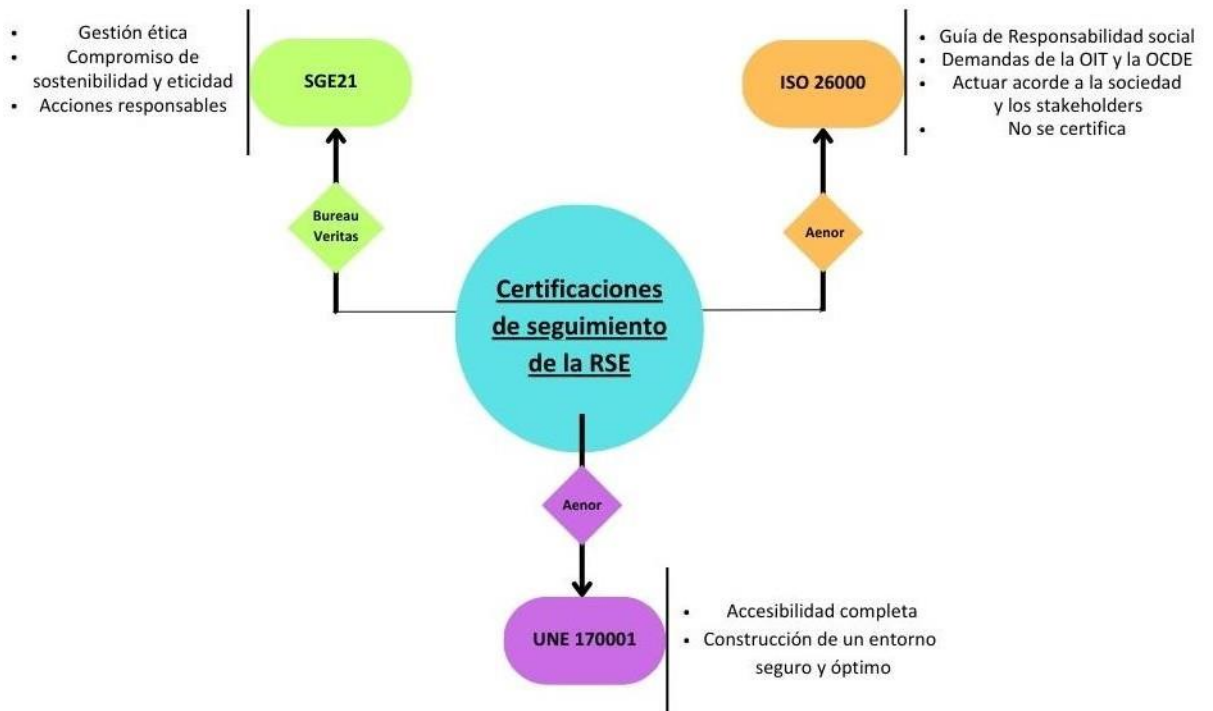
- Gestión ética
- Compromiso de sostenibilidad y eticidad
- Acciones responsables

SGE21

Bureau Veritas

- Guía de Responsabilidad social
- Demandas de la OIT y la OCDE
- Actuar acorde a la sociedad y los stakeholders
- No se certifica

ISO 26000

Aenor

Certificaciones de seguimiento de la RSE

Aenor

UNE 170001

- Accesibilidad completa
- Construcción de un entorno seguro y óptimo